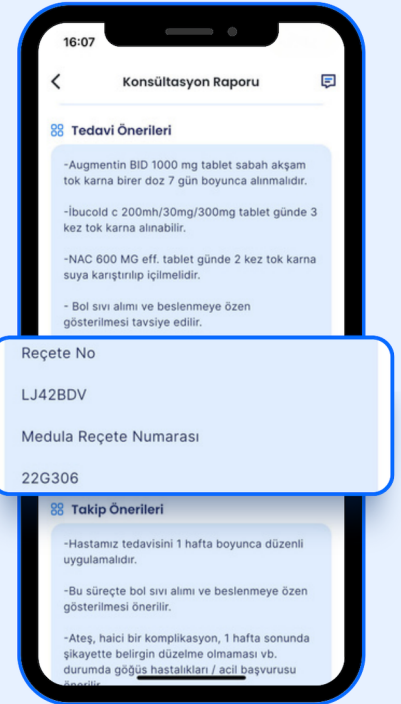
16:07

Konsültasyon Raporu

Tedavi Önerileri

-Augmentin BID 1000 mg tablet sabah akşam tok karna birer doz 7 gün boyunca alınmalıdır.

-İbucold c 200mh/30mg/300mg tablet günde 3 kez tok karna alınabilir.

-NAC 600 MG eff. tablet günde 2 kez tok karna suya karıştırılıp içilmelidir.

- Bol sıvı alımı ve beslenmeye özen gösterilmesi tavsiye edilir.

Reçete No

LJ42BDV

Medula Reçete Numarası

22G306

Takip Önerileri

-Hastamız tedavisini 1 hafta boyunca düzenli uygulamalıdır.

-Bu süreçte bol sıvı alımı ve beslenmeye özen gösterilmesi önerilir.

-Ateş, haici bir komplikasyon, 1 hafta sonunda şikayette belirgin düzelme olmaması vb. durumda göğüs hastalıkları / acil başvurusu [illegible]